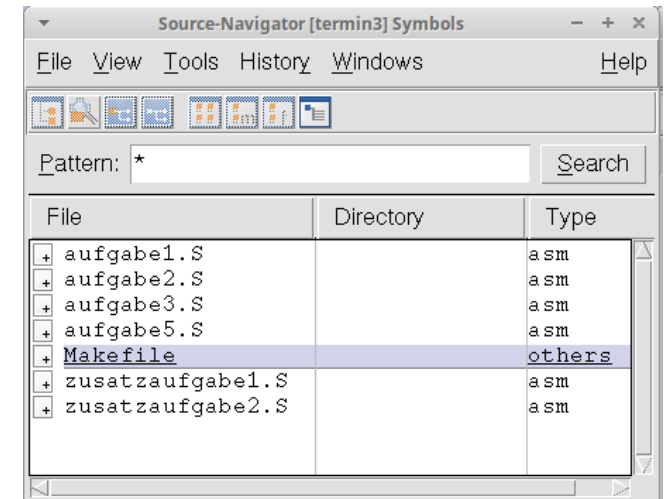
Source-Navigator [termin3] Symbols

File View Tools History Windows Help

Pattern: * Search

| File | Directory | Type |
|---|---|---|
| aufgabe1.S | | asm |
| aufgabe2.S | | asm |
| aufgabe3.S | | asm |
| aufgabe5.S | | asm |
| Makefile | | others |
| zusatzaufgabe1.S | | asm |
| zusatzaufgabe2.S | | asm |